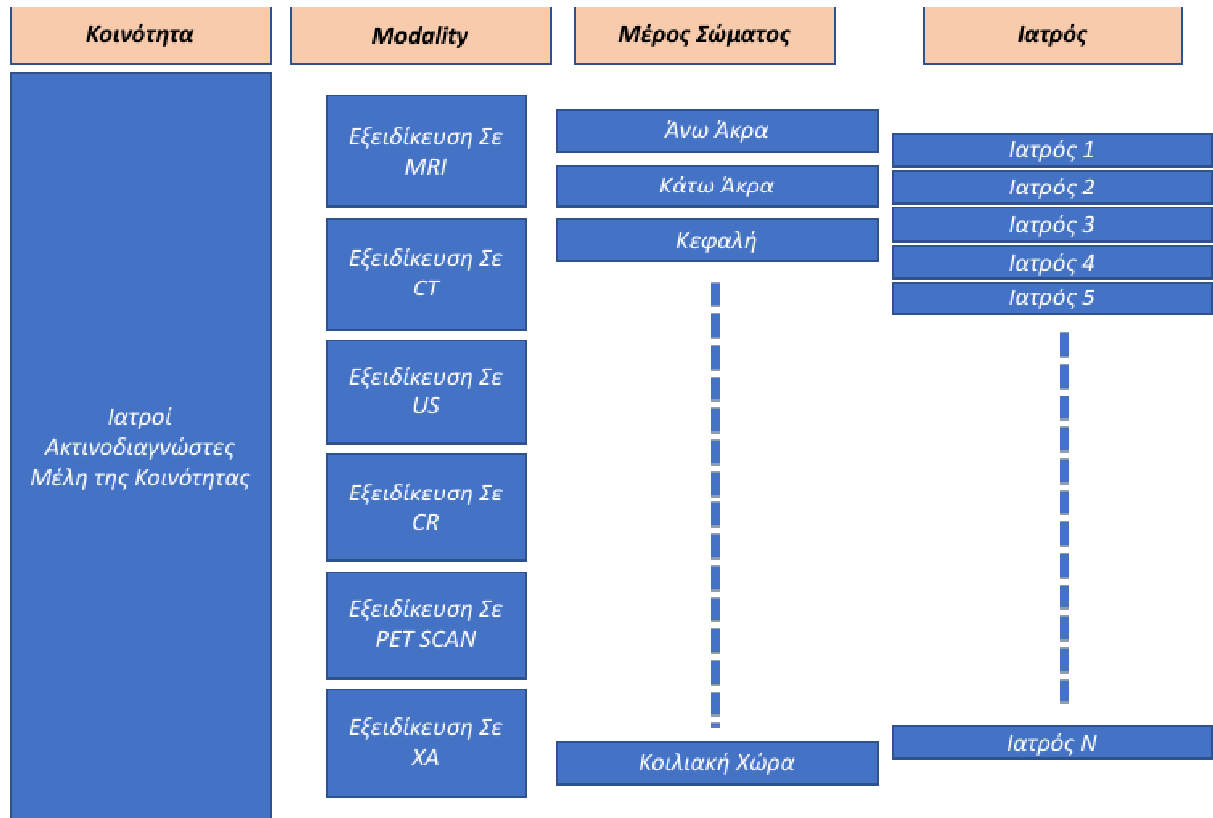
Κοινότητα

Modality

Μέρος Σώματος

Ιατρός

Ιατροί Ακτινοδιαγνώστες Μέλη της Κοινότητας

Εξειδίκευση Σε MRI

Εξειδίκευση Σε CT

Εξειδίκευση Σε US

Εξειδίκευση Σε CR

Εξειδίκευση Σε PET SCAN

Εξειδίκευση Σε XA

Άνω Άκρα

Κάτω Άκρα

Κεφαλή

Κοιλιακή Χώρα

Ιατρός 1

Ιατρός 2

Ιατρός 3

Ιατρός 4

Ιατρός 5

Ιατρός Ν